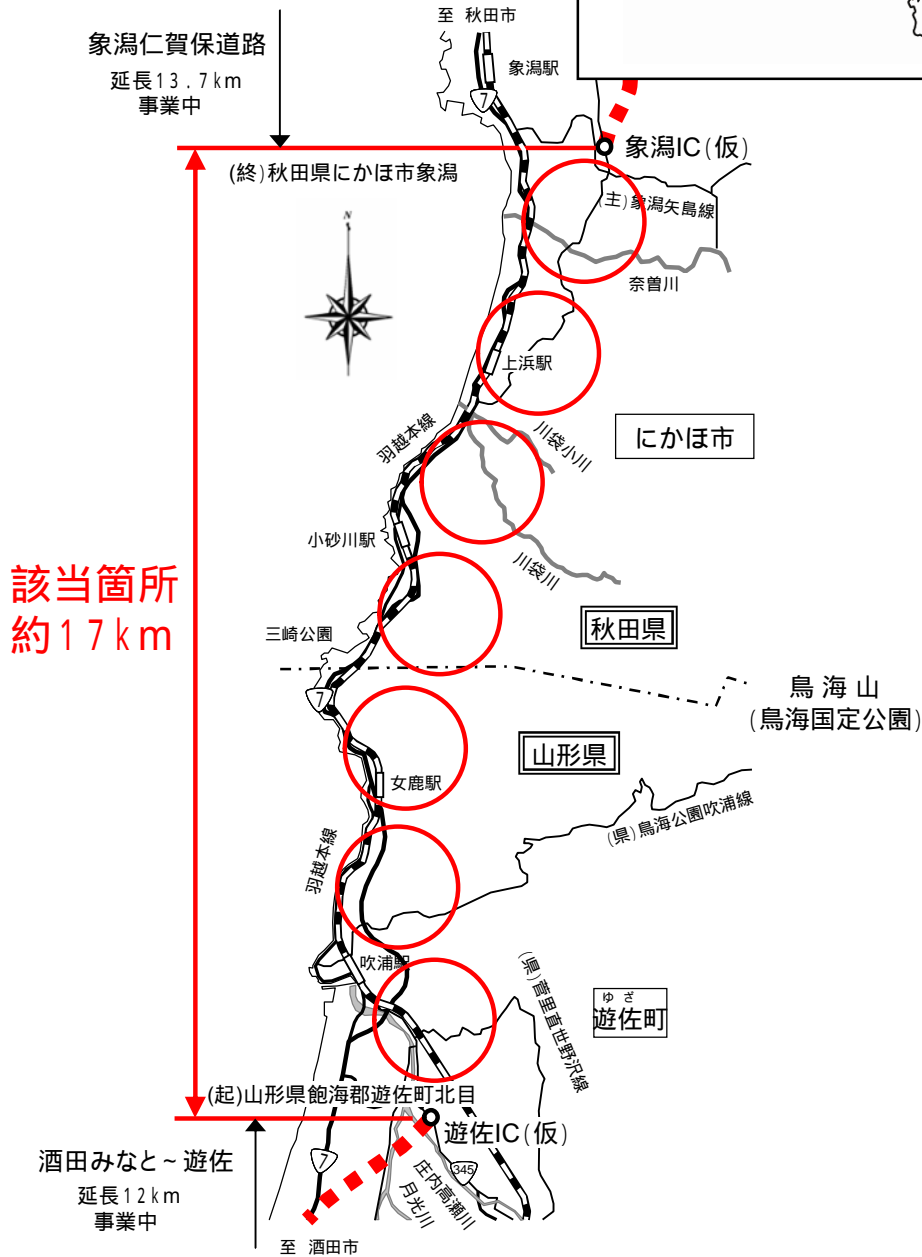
至 秋田市

象潟仁賀保道路
延長13.7km
事業中

象潟駅

7

象潟IC(仮)

(終)秋田県にかほ市象潟

(主)象潟矢島線

奈曽川

N

上浜駅

にかほ市

羽越本線

川袋小川

小砂川駅

川袋川

該当箇所
約17km

三崎公園

秋田県

7

鳥海山
(鳥海国定公園)

山形県

女鹿駅

(県)鳥海公園吹浦線

羽越本線

吹浦駅

(県)菅里直世野沢線

ゆざ
遊佐町

(起)山形県飽海郡遊佐町北目

遊佐IC(仮)

酒田みなと~遊佐
延長12km
事業中

7

345

庄内高瀬川

月光川

至 酒田市